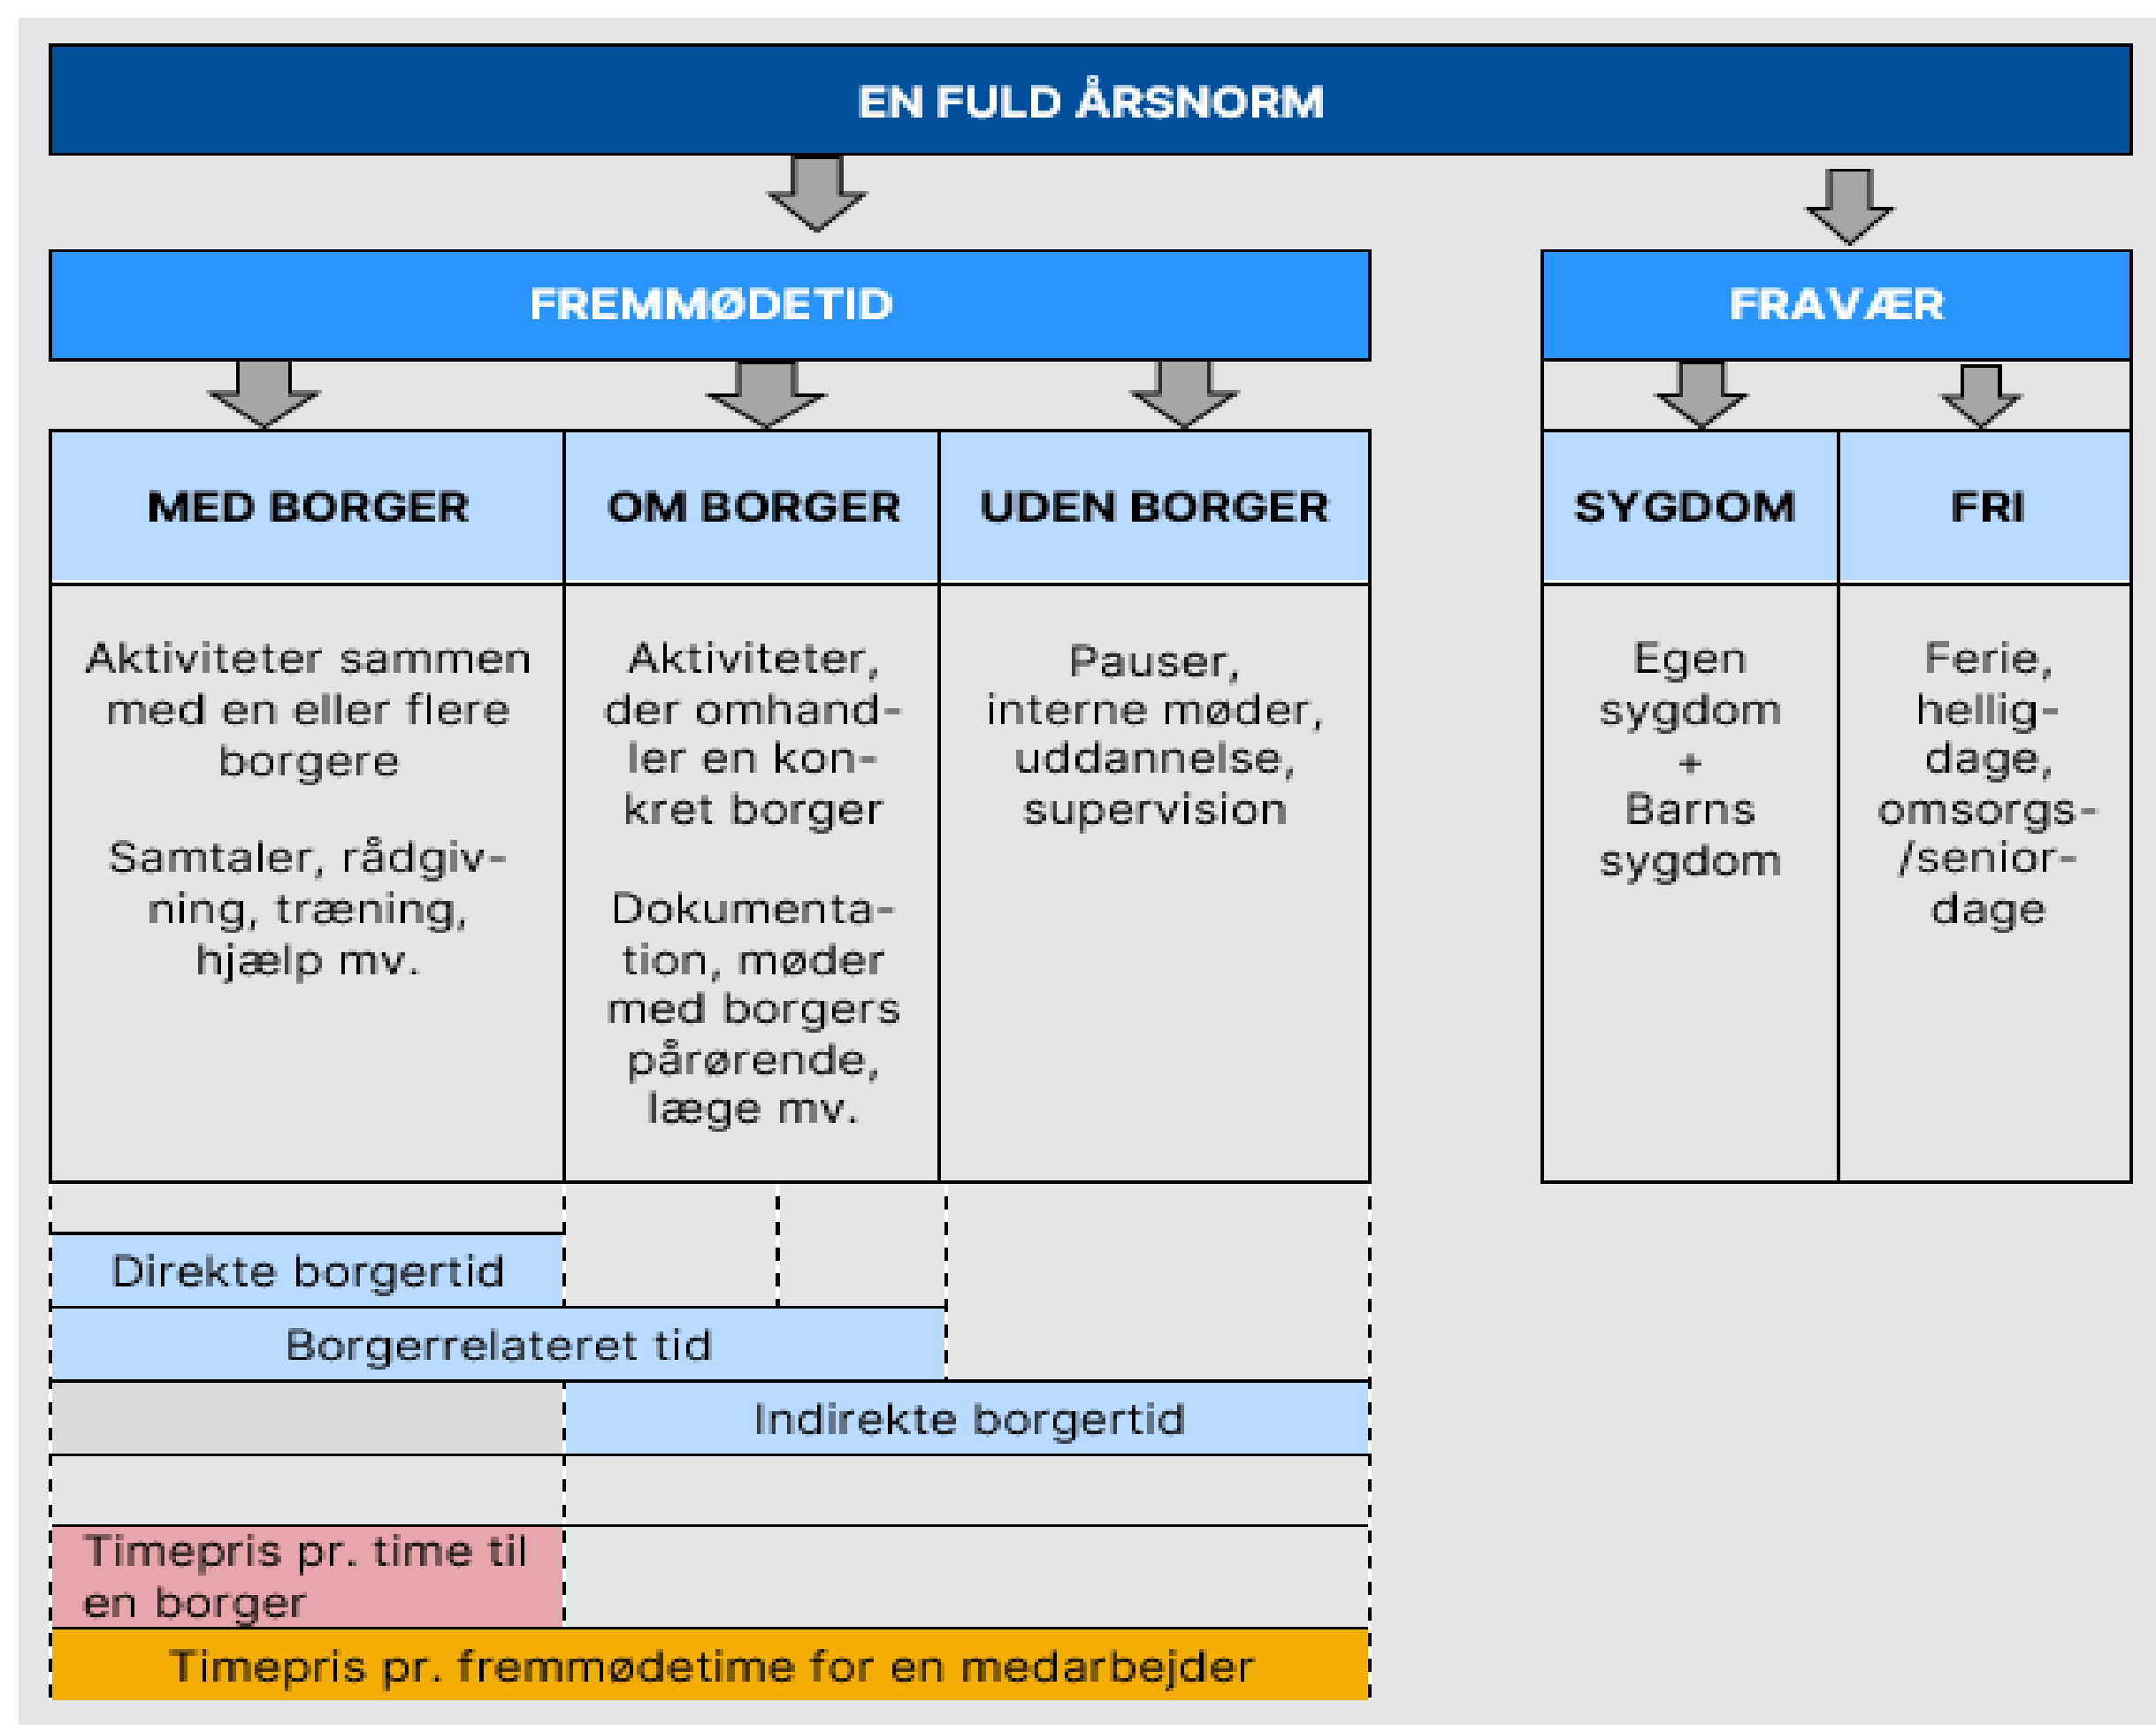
EN FULD ÅRSNORM

FREMMØDETID

FRAVÆR

| MED BORGER | OM BORGER | UDEN BORGER |
|---|---|---|
| Aktiviteter sammen med en eller flere borgere<br><br>Samtaler, rådgivning, træning, hjælp mv. | Aktiviteter, der omhandler en konkret borger<br><br>Dokumentation, møder med borgers pårørende, læge mv. | Pauser, interne møder, uddannelse, supervision |

| SYGDOM | FRI |
|---|---|
| Egen sygdom + Barns sygdom | Ferie, helligdage, omsorgs-/seniordage |

Direkte borgertid

Borgerrelateret tid

Indirekte borgertid

Timepris pr. time til en borger

Timepris pr. fremmødetime for en medarbejder